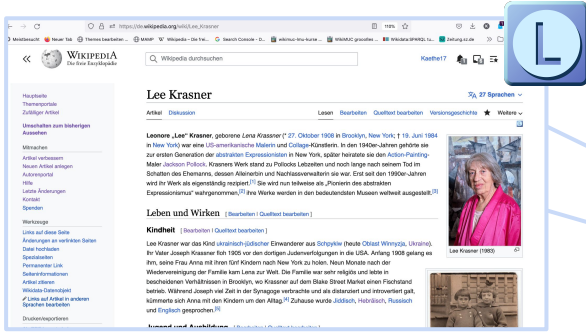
https://de.wikipedia.org/wiki/Lee_Krasner

110%

Meistbesucht Neuer Tab Themes bearbeiten MMMP W Wikipedia – Die frei... G Search Console – D... wikimuc-lmu-kurse ... WikiMUC groupware ... Wikidata:SPARQL tu... Zeitung.sz.de

WIKIPEDIA
Die freie Enzyklopädie

Wikipedia durchsuchen

Kaethe17

Hauptseite
Themenportale
Zufälliger Artikel

Umschalten zum bisherigen Aussehen

Mitmachen
Artikel verbessern
Neuen Artikel anlegen
Autorenportal
Hilfe
Letzte Änderungen
Kontakt
Spenden

Werkzeuge
Links auf diese Seite
Änderungen an verlinkten Seiten
Datei hochladen
Spezialseiten
Permanenter Link
Seiteninformationen
Artikel zitieren
Wikidata-Datenobjekt
Links auf Artikel in anderen Sprachen bearbeiten

Drucken/exportieren

Lee Krasner

27 Sprachen

Artikel Diskussion

Lesen Bearbeiten Quelltext bearbeiten Versionsgeschichte Weitere

Leonore „Lee" Krasner, geborene Lena Krassner (* 27. Oktober 1908 in Brooklyn, New York; † 19. Juni 1984 in New York) war eine US-amerikanische Malerin und Collage-Künstlerin. In den 1940er-Jahren gehörte sie zur ersten Generation der abstrakten Expressionisten in New York, später heiratete sie den Action-Painting-Maler Jackson Pollock. Krasners Werk stand zu Pollocks Lebzeiten und noch lange nach seinem Tod im Schatten des Ehemanns, dessen Alleinerbin und Nachlassverwalterin sie war. Erst seit den 1990er-Jahren wird ihr Werk als eigenständig rezipiert.[1] Sie wird nun teilweise als „Pionierin des abstrakten Expressionismus" wahrgenommen,[2] ihre Werke werden in den bedeutendsten Museen weltweit ausgestellt.[3]

Lee Krasner (1983)

Leben und Wirken [ Bearbeiten | Quelltext bearbeiten ]

Kindheit [ Bearbeiten | Quelltext bearbeiten ]

Lee Krasner war das Kind ukrainisch-jüdischer Einwanderer aus Schpykiw (heute Oblast Winnyzja, Ukraine). Ihr Vater Joseph Krasner floh 1905 vor den dortigen Judenverfolgungen in die USA. Anfang 1908 gelang es ihm, seine Frau Anna mit ihren fünf Kindern nach New York zu holen. Neun Monate nach der Wiedervereinigung der Familie kam Lena zur Welt. Die Familie war sehr religiös und lebte in bescheidenen Verhältnissen in Brooklyn, wo Krassner auf dem Blake Street Market einen Fischstand betrieb. Während Joseph viel Zeit in der Synagoge verbrachte und als distanziert und introvertiert galt, kümmerte sich Anna mit den Kindern um den Alltag.[4] Zuhause wurde Jiddisch, Hebräisch, Russisch und Englisch gesprochen.[5]

Jugend und Ausbildung [ Bearbeiten | Quelltext bearbeiten ]